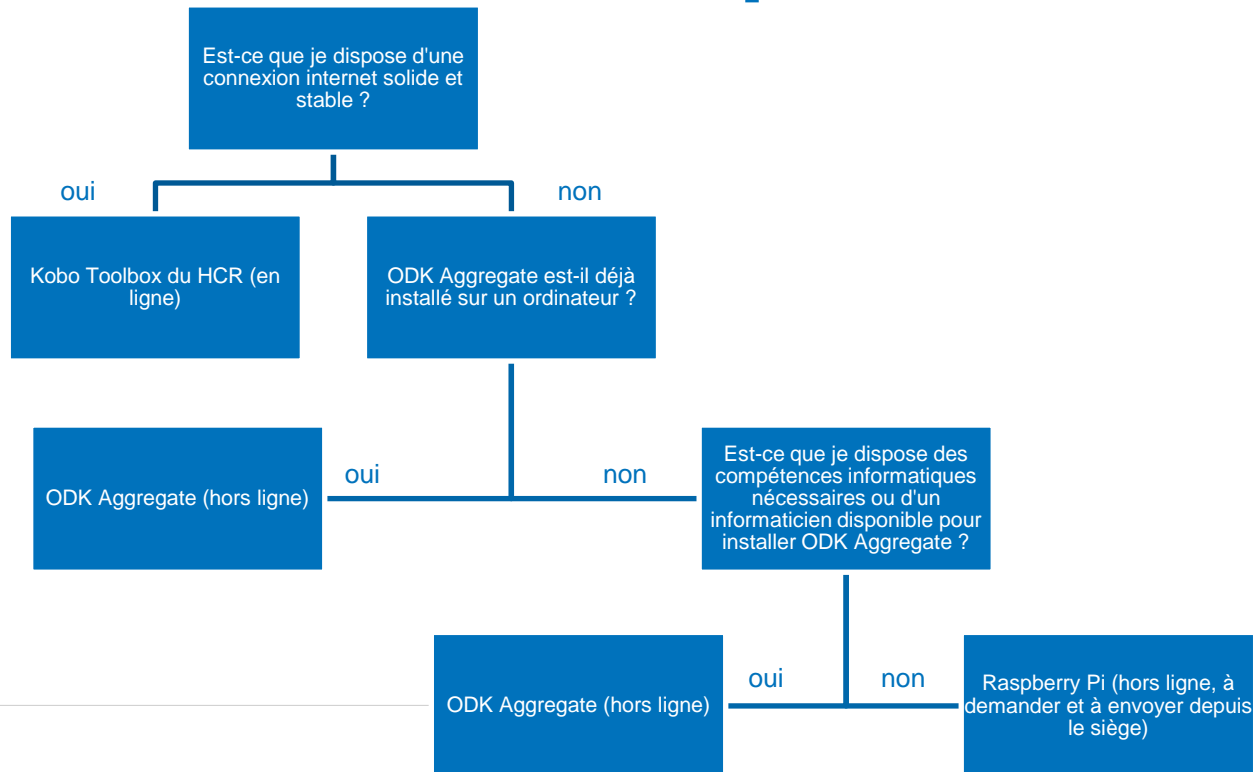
Est-ce que je dispose d'une connexion internet solide et stable ?

oui

non

Kobo Toolbox du HCR (en ligne)

ODK Aggregate est-il déjà installé sur un ordinateur ?

ODK Aggregate (hors ligne)

oui

non

Est-ce que je dispose des compétences informatiques nécessaires ou d'un informaticien disponible pour installer ODK Aggregate ?

ODK Aggregate (hors ligne)

oui

non

Raspberry Pi (hors ligne, à demander et à envoyer depuis le siège)